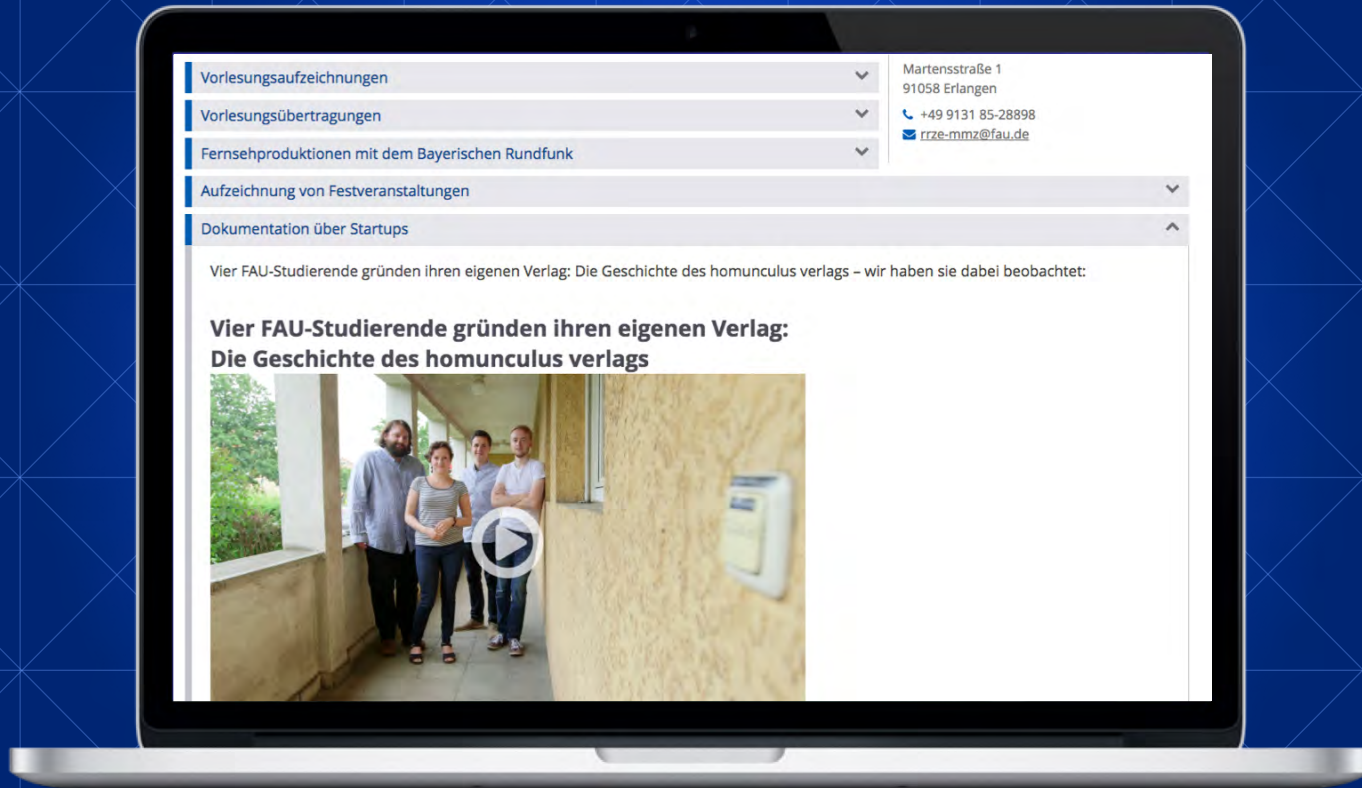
Vorlesungsaufzeichnungen

Vorlesungsübertragungen

Fernsehproduktionen mit dem Bayerischen Rundfunk

Martensstraße 1
91058 Erlangen

+49 9131 85-28898
rrze-mmz@fau.de

Aufzeichnung von Festveranstaltungen

Dokumentation über Startups

Vier FAU-Studierende gründen ihren eigenen Verlag: Die Geschichte des homunculus verlags – wir haben sie dabei beobachtet:

Vier FAU-Studierende gründen ihren eigenen Verlag:
Die Geschichte des homunculus verlags